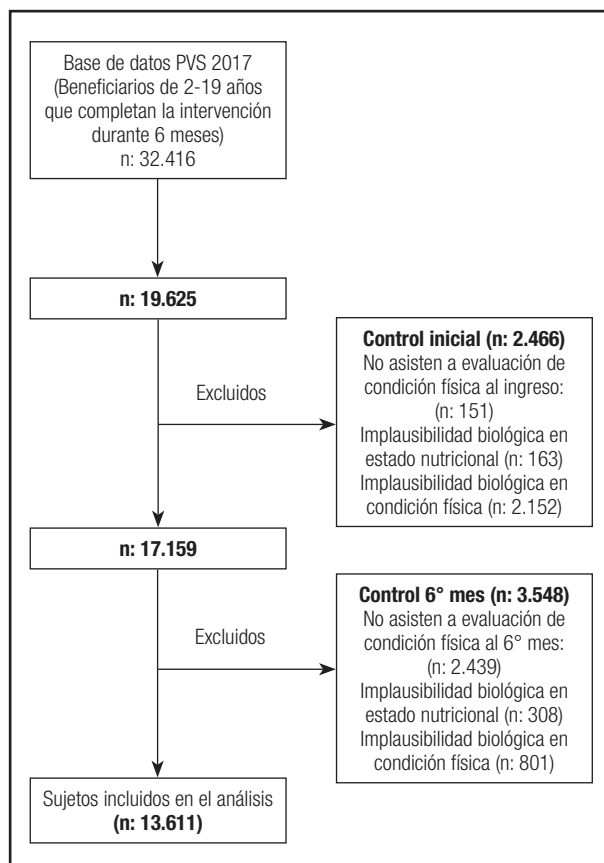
Base de datos PVS 2017
(Beneficiarios de 2-19 años que completan la intervención durante 6 meses)
n: 32.416

n: 19.625

Excluidos

Control inicial (n: 2.466)
No asisten a evaluación de condición física al ingreso: (n: 151)
Implausibilidad biológica en estado nutricional (n: 163)
Implausibilidad biológica en condición física (n: 2.152)

n: 17.159

Excluidos

Control 6° mes (n: 3.548)
No asisten a evaluación de condición física al 6° mes: (n: 2.439)
Implausibilidad biológica en estado nutricional (n: 308)
Implausibilidad biológica en condición física (n: 801)

Sujetos incluidos en el análisis
(n: 13.611)